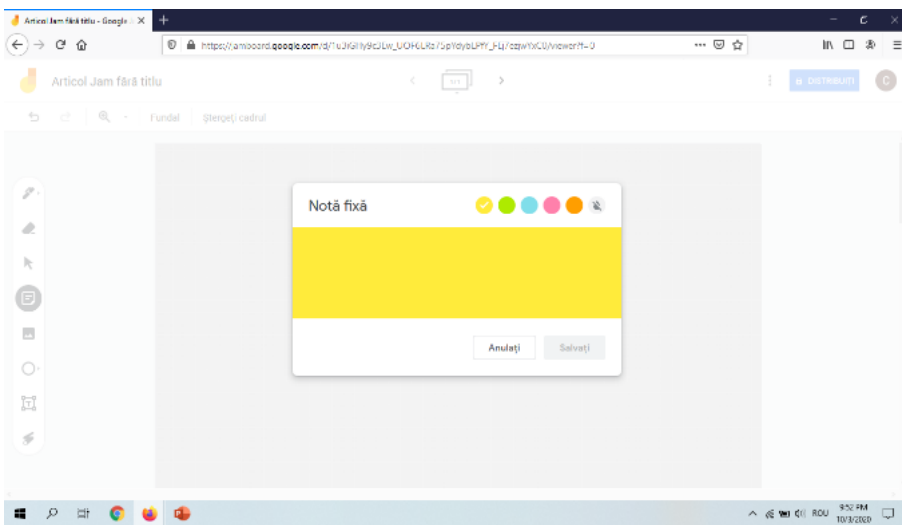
Articol Jam fără titlu - Google ×
+

https://jamboard.google.com/d/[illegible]/viewer?f=0

Articol Jam fără titlu

1/1

DISTRIBUIȚI

C

Fundal

Ștergeți cadrul

Notă fixă

Anulați

Salvați

ROU

9:52 PM
10/3/2020